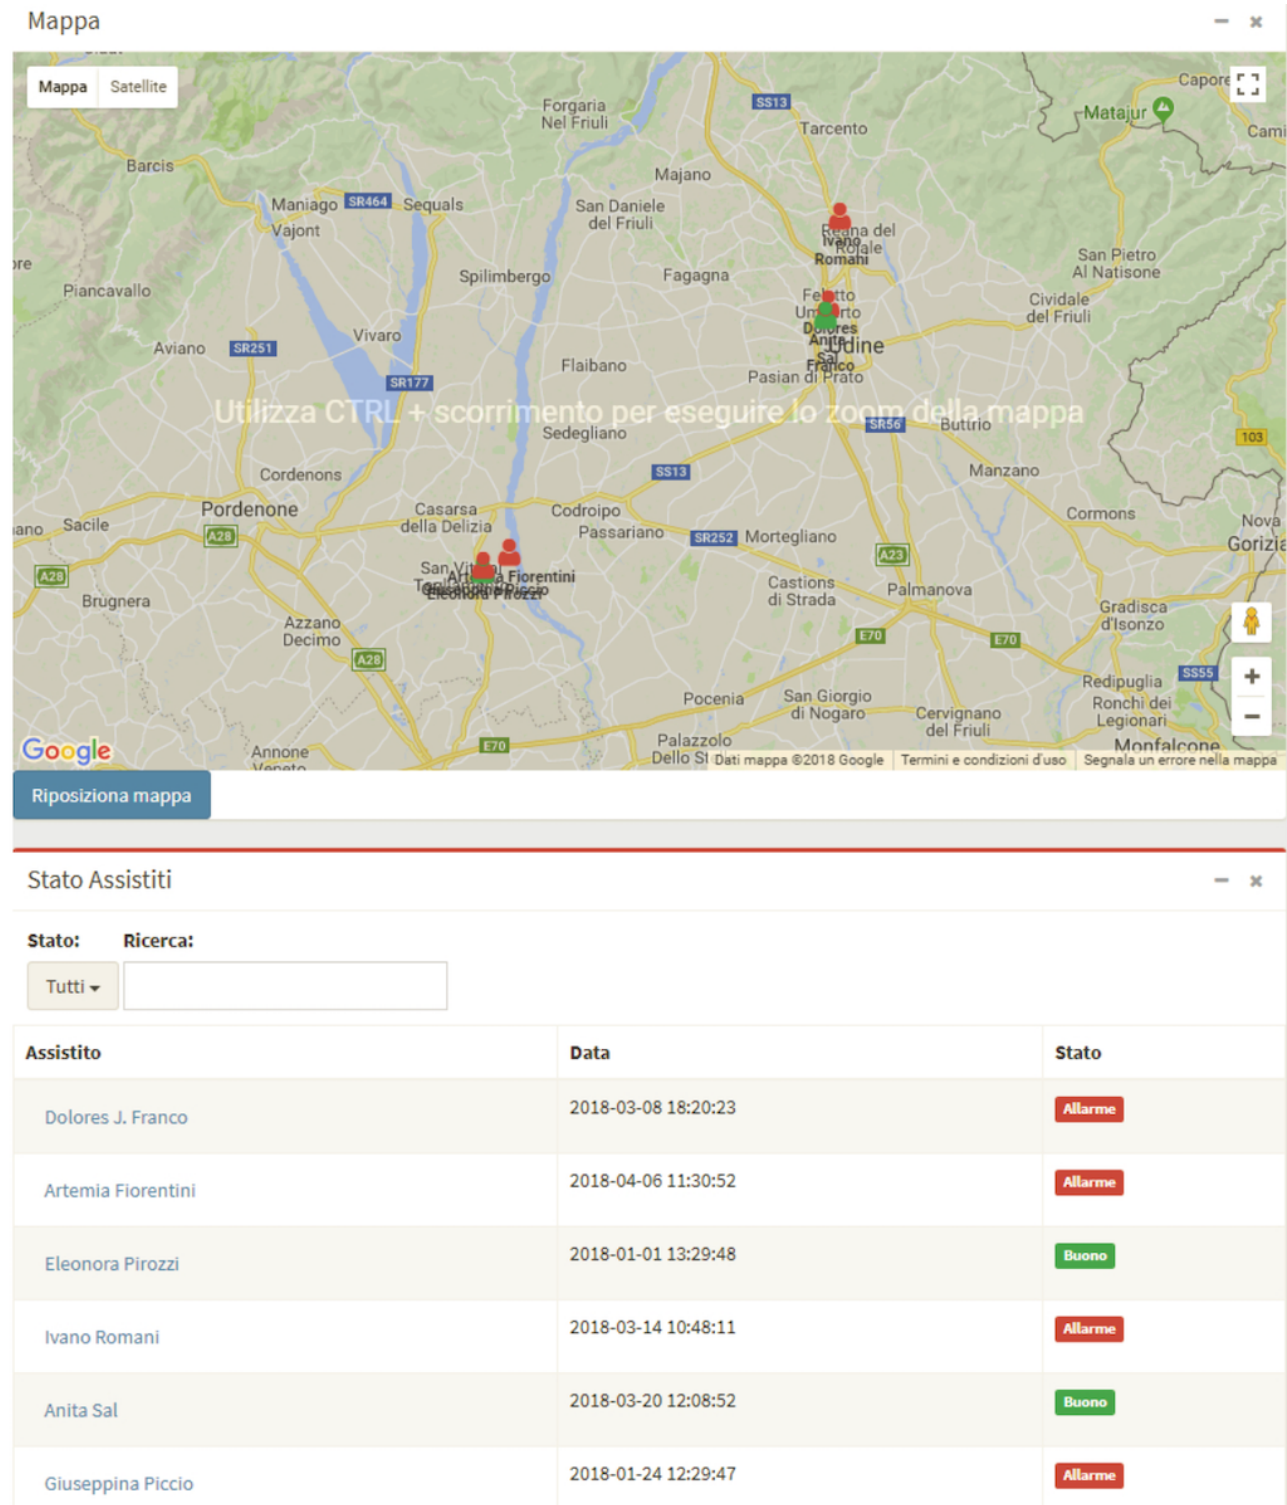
Mappa

Mappa Satellite

Utilizza CTRL + scorrimento per eseguire lo zoom della mappa

Forgaria Nel Friuli
Tarcento
Matajur
Capore
Barcis
Maniago SR464 Sequals
Vajont
Majano
San Daniele del Friuli
Reana del Rojale
Ivano Romani
San Pietro Al Natisone
Piancavallo
Spilimbergo
Fagagna
Feletto Umberto
Cividale del Friuli
Dolores
Anita Sal
Franco
Udine
Aviano SR251
Vivaro
SR177
Flaibano
Pasian di Prato
Sedegliano
SR56
Buttrio
Cordenons
SS13
Manzano
Pordenone
Sacile
Casarsa della Delizia
Codroipo
Passariano
SR252 Mortegliano
Cormons
Nova Gorizia
A28
San Vito al Tagliamento
Artemia Fiorentini
Eleonora Pirozzi
Castions di Strada
A23
Palmanova
Brugnera
Azzano Decimo
Gradisca d'Isonzo
E70
Redipuglia
Ronchi dei Legionari
Pocenia
San Giorgio di Nogaro
Cervignano del Friuli
Annone Veneto
Palazzolo dello St
Monfalcone
103
SS55
Google
Dati mappa ©2018 Google | Termini e condizioni d'uso | Segnala un errore nella mappa

Riposiziona mappa

Stato Assistiti

Stato: Ricerca:
Tutti

| Assistito | Data | Stato |
|---|---|---|
| Dolores J. Franco | 2018-03-08 18:20:23 | Allarme |
| Artemia Fiorentini | 2018-04-06 11:30:52 | Allarme |
| Eleonora Pirozzi | 2018-01-01 13:29:48 | Buono |
| Ivano Romani | 2018-03-14 10:48:11 | Allarme |
| Anita Sal | 2018-03-20 12:08:52 | Buono |
| Giuseppina Piccio | 2018-01-24 12:29:47 | Allarme |